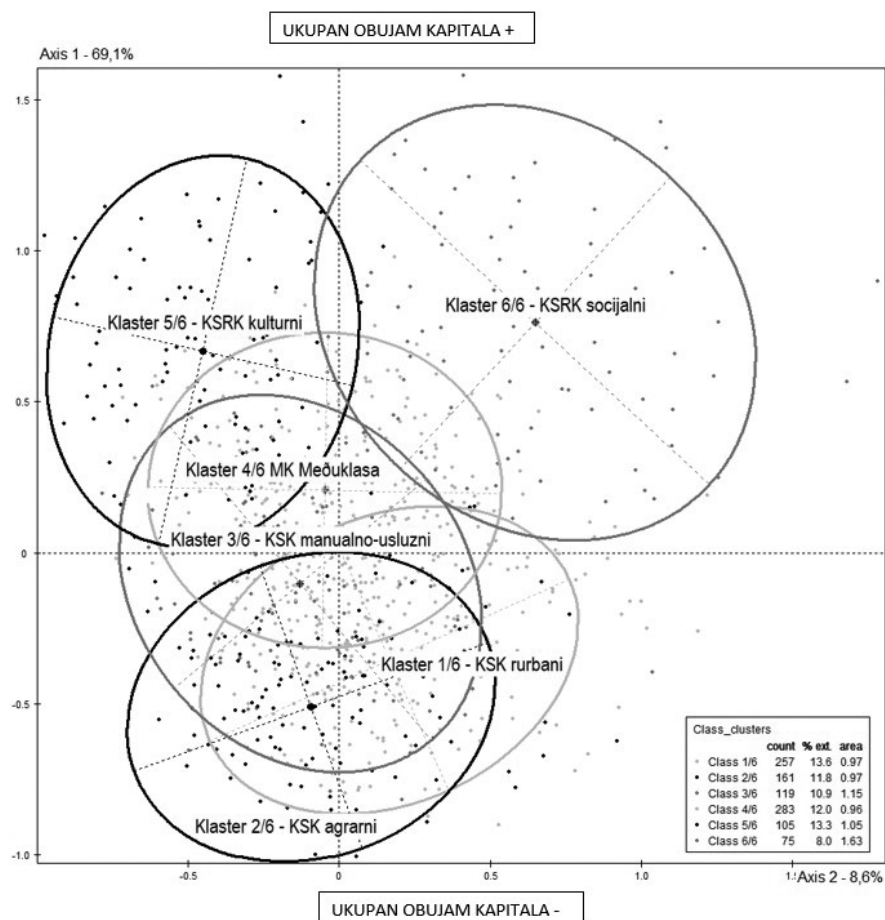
UKUPAN OBUJAM KAPITALA +

Axis 1 - 69,1%

1.5

1.0

0.5

0

-0.5

-1.0

Klaster 5/6 - KSRK kulturni

Klaster 6/6 - KSRK socijalni

Klaster 4/6 MK Međuklasa

Klaster 3/6 - KSK manualno-usluzni

Klaster 1/6 - KSK rurbani

Klaster 2/6 - KSK agrarni

| Class_clusters | count | % ext. | area |
|---|---|---|---|
| Class 1/6 | 257 | 13.6 | 0.97 |
| Class 2/6 | 161 | 11.8 | 0.97 |
| Class 3/6 | 119 | 10.9 | 1.15 |
| Class 4/6 | 283 | 12.0 | 0.96 |
| Class 5/6 | 105 | 13.3 | 1.05 |
| Class 6/6 | 75 | 8.0 | 1.63 |

-0.5

0

0.5

1.0

1.5 Axis 2 - 8,6%

UKUPAN OBUJAM KAPITALA -